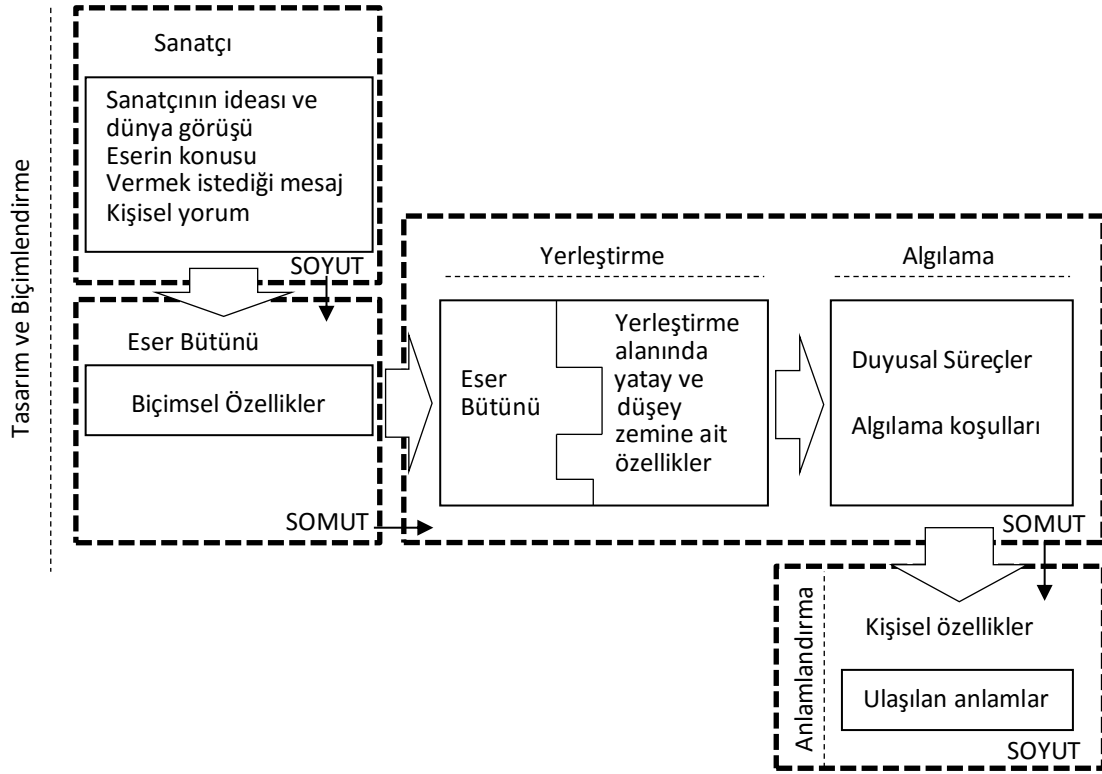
Tasarım ve Biçimlendirme

Sanatçı

Sanatçının ideası ve dünya görüşü
Eserin konusu
Vermek istediği mesaj
Kişisel yorum

SOYUT

Eser Bütünü

Biçimsel Özellikler

SOMUT

Yerleştirme

Eser Bütünü

Yerleştirme alanında yatay ve düşey zemine ait özellikler

Algılama

Duyusal Süreçler

Algılama koşulları

SOMUT

Anlamlandırma

Kişisel özellikler

Ulaşılan anlamlar

SOYUT